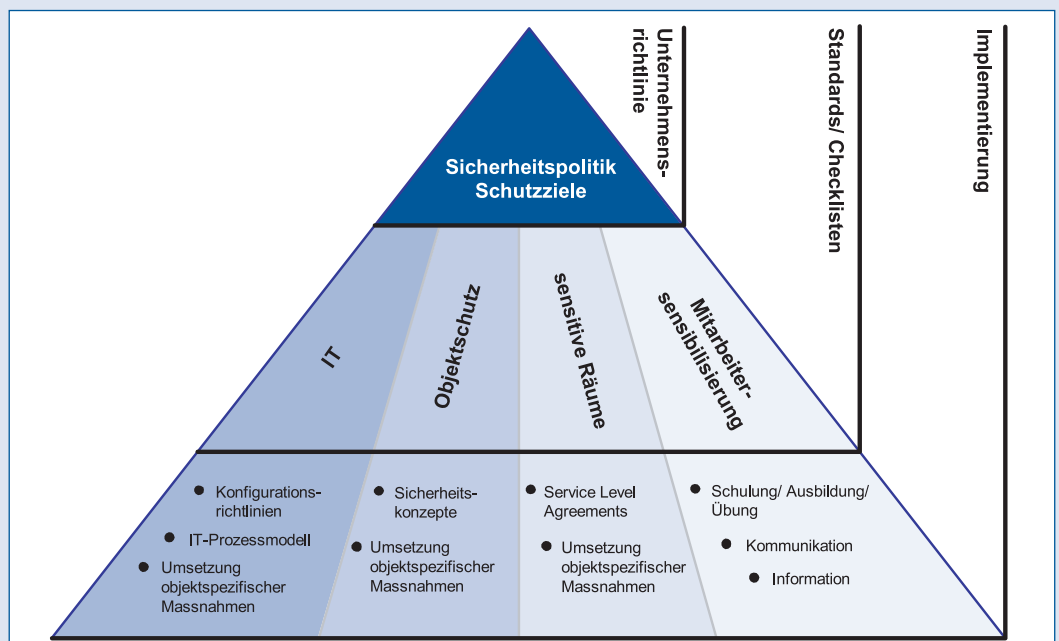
Sicherheitspolitik
Schutzziele

Unternehmensrichtlinie

Standards/ Checklisten

Implementierung

IT

Objektschutz

sensitive Räume

Mitarbeitersensibilisierung

Konfigurationsrichtlinien

IT-Prozessmodell

Umsetzung objektspezifischer Massnahmen

Sicherheitskonzepte

Umsetzung objektspezifischer Massnahmen

Service Level Agreements

Umsetzung objektspezifischer Massnahmen

Schulung/ Ausbildung/ Übung

Kommunikation

Information